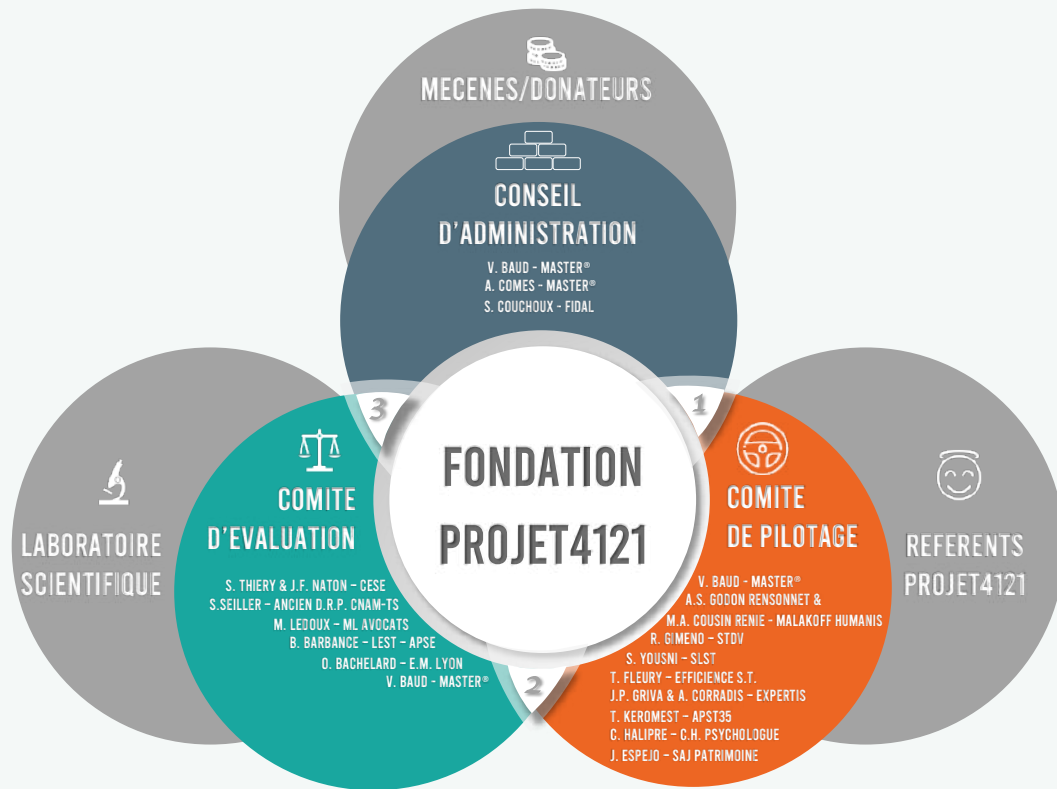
MECENES/DONATEURS

CONSEIL D'ADMINISTRATION

V. BAUD - MASTER®
A. COMES - MASTER®
S. COUCHOUX - FIDAL

3

1

LABORATOIRE SCIENTIFIQUE

COMITE D'EVALUATION

S. THIERY & J.F. NATON – CESE
S.SEILLER – ANCIEN D.R.P. CNAM-TS
M. LEDOUX – ML AVOCATS
B. BARBANCE – LEST – APSE
O. BACHELARD – E.M. LYON
V. BAUD - MASTER®

FONDATION PROJET4121

2

COMITE DE PILOTAGE

V. BAUD - MASTER®
A.S. GODON RENSONNET &
M.A. COUSIN RENIE – MALAKOFF HUMANIS
R. GIMENO – STDV
S. YOUSNI – SLST
T. FLEURY – EFFICIENCE S.T.
J.P. GRIVA & A. CORRADIS – EXPERTIS
T. KEROMEST – APST35
C. HALIPRE – C.H. PSYCHOLOGUE
J. ESPEJO – SAJ PATRIMOINE

REFERENTS PROJET4121